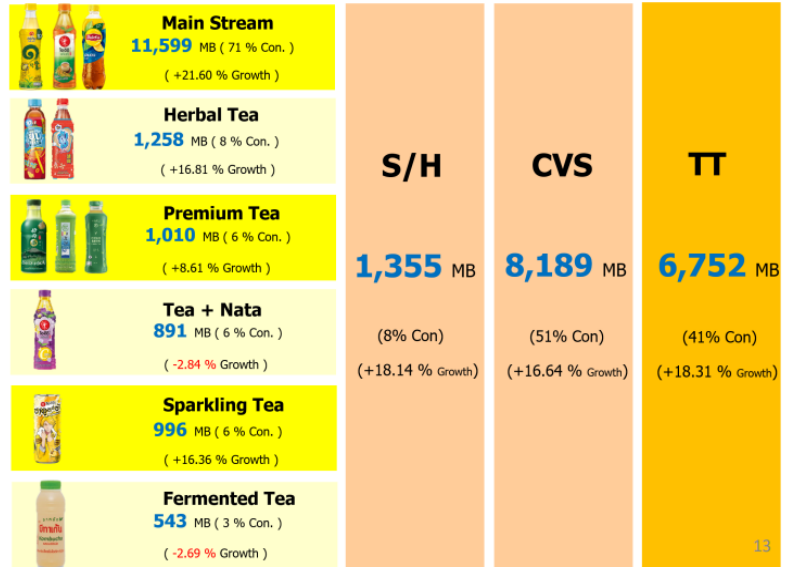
Main Stream
11,599 MB ( 71 % Con. )
( +21.60 % Growth )

Herbal Tea
1,258 MB ( 8 % Con. )
( +16.81 % Growth )

Premium Tea
1,010 MB ( 6 % Con. )
( +8.61 % Growth )

Tea + Nata
891 MB ( 6 % Con. )
( -2.84 % Growth )

Sparkling Tea
996 MB ( 6 % Con. )
( +16.36 % Growth )

Fermented Tea
543 MB ( 3 % Con. )
( -2.69 % Growth )

S/H
1,355 MB
(8% Con)
(+18.14 % Growth)

CVS
8,189 MB
(51% Con)
(+16.64 % Growth)

TT
6,752 MB
(41% Con)
(+18.31 % Growth)

13